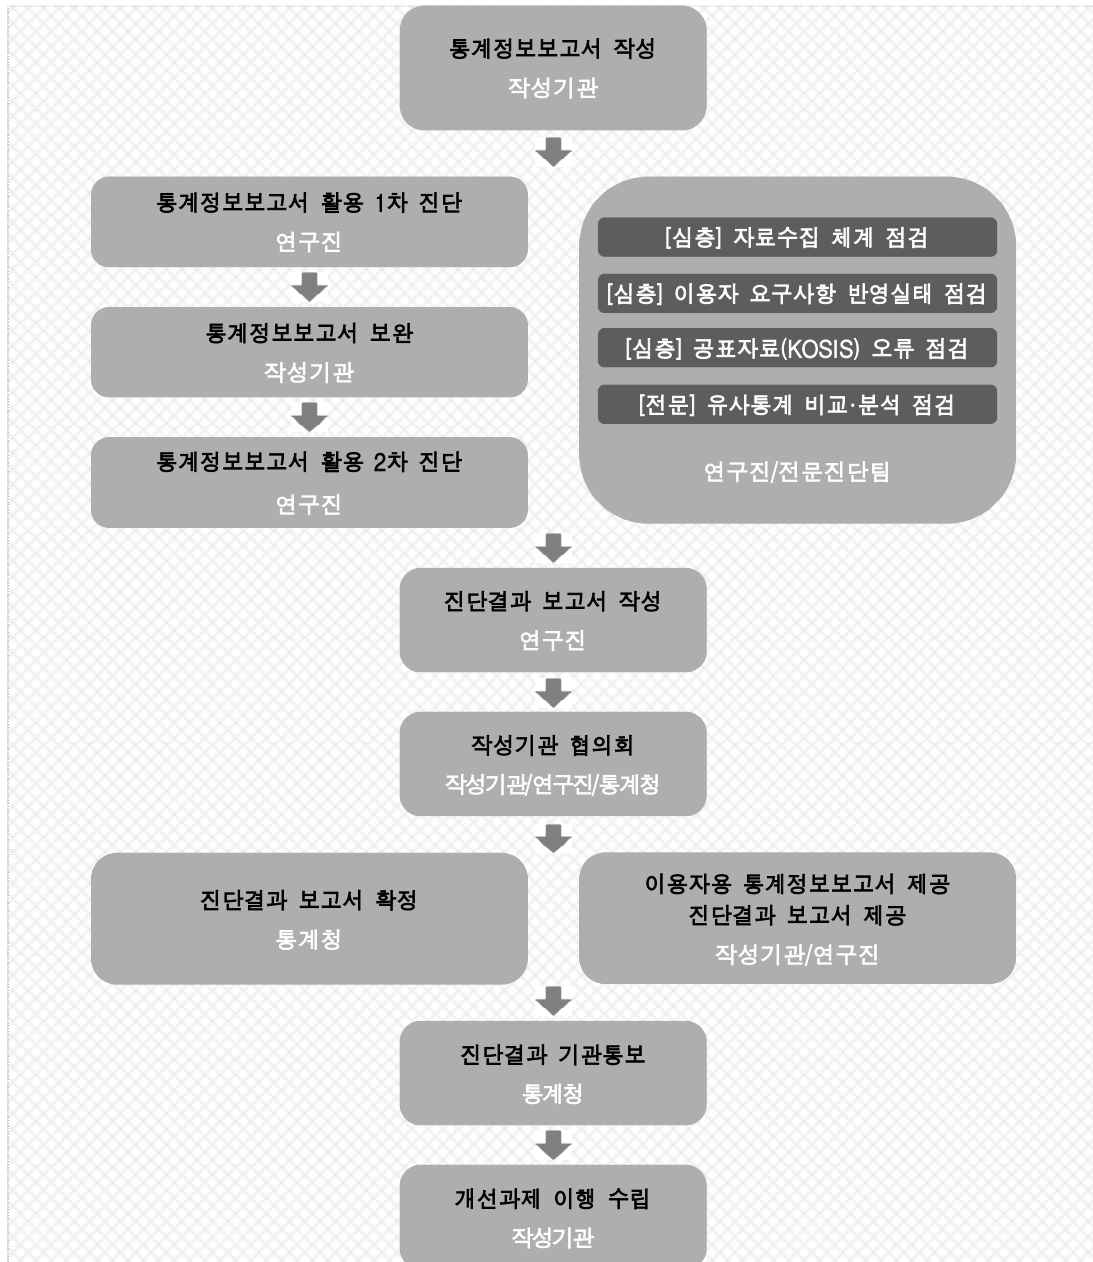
통계정보보고서 작성
작성기관

통계정보보고서 활용 1차 진단
연구진

통계정보보고서 보완
작성기관

통계정보보고서 활용 2차 진단
연구진

[심층] 자료수집 체계 점검

[심층] 이용자 요구사항 반영실태 점검

[심층] 공표자료(KOSIS) 오류 점검

[전문] 유사통계 비교·분석 점검

연구진/전문진단팀

진단결과 보고서 작성
연구진

작성기관 협의회
작성기관/연구진/통계청

진단결과 보고서 확정
통계청

이용자용 통계정보보고서 제공
진단결과 보고서 제공
작성기관/연구진

진단결과 기관통보
통계청

개선과제 이행 수립
작성기관